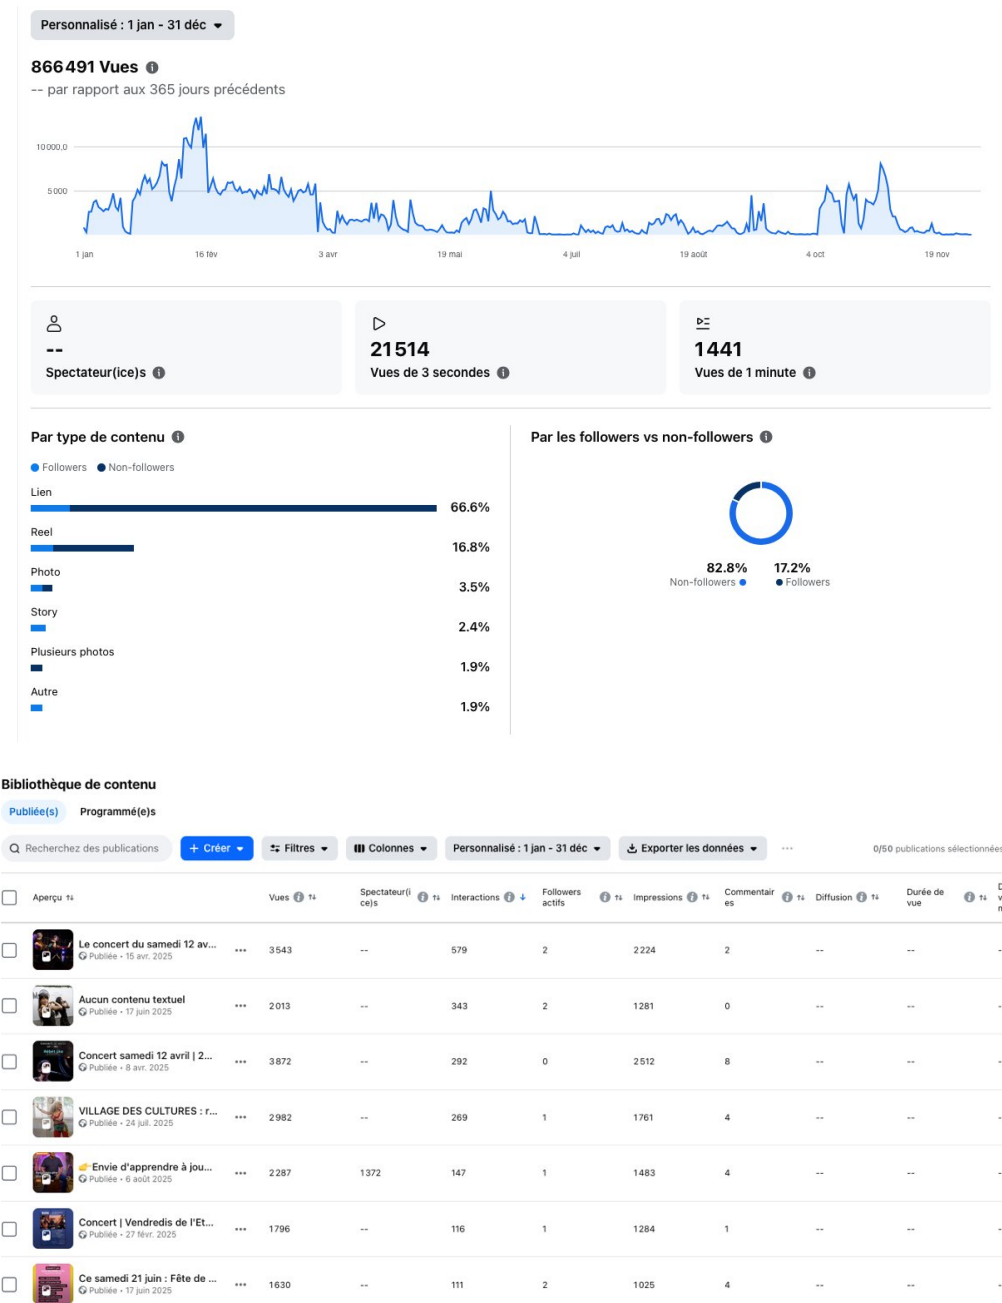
Personnalisé : 1 jan - 31 déc

866491 Vues
-- par rapport aux 365 jours précédents

10000,0
5000

1 jan
16 fév
3 avr
19 mai
4 juil
19 août
4 oct
19 nov

--
Spectateur(ice)s

21514
Vues de 3 secondes

1441
Vues de 1 minute

Par type de contenu

Followers
Non-followers

Lien
66.6%
Reel
16.8%
Photo
3.5%
Story
2.4%
Plusieurs photos
1.9%
Autre
1.9%

Par les followers vs non-followers

82.8%
Non-followers
17.2%
Followers

Bibliothèque de contenu

Publiée(s)
Programmé(e)s

Recherchez des publications
+ Créer
Filtres
Colonnes
Personnalisé : 1 jan - 31 déc
Exporter les données
0/50 publications sélectionnées

| Aperçu | Vues | Spectateur(ice)s | Interactions | Followers actifs | Impressions | Commentaires | Diffusion | Durée de vue |
|---|---|---|---|---|---|---|---|---|
| Le concert du samedi 12 av... Publiée • 15 avr. 2025 | 3543 | -- | 579 | 2 | 2224 | 2 | -- | -- |
| Aucun contenu textuel Publiée • 17 juin 2025 | 2013 | -- | 343 | 2 | 1281 | 0 | -- | -- |
| Concert samedi 12 avril \| 2... Publiée • 8 avr. 2025 | 3872 | -- | 292 | 0 | 2512 | 8 | -- | -- |
| VILLAGE DES CULTURES : r... Publiée • 24 juil. 2025 | 2982 | -- | 269 | 1 | 1761 | 4 | -- | -- |
| Envie d'apprendre à jou... Publiée • 6 août 2025 | 2287 | 1372 | 147 | 1 | 1483 | 4 | -- | -- |
| Concert \| Vendredis de l'Et... Publiée • 27 févr. 2025 | 1796 | -- | 116 | 1 | 1284 | 1 | -- | -- |
| Ce samedi 21 juin : Fête de ... Publiée • 17 juin 2025 | 1630 | -- | 111 | 2 | 1025 | 4 | -- | -- |